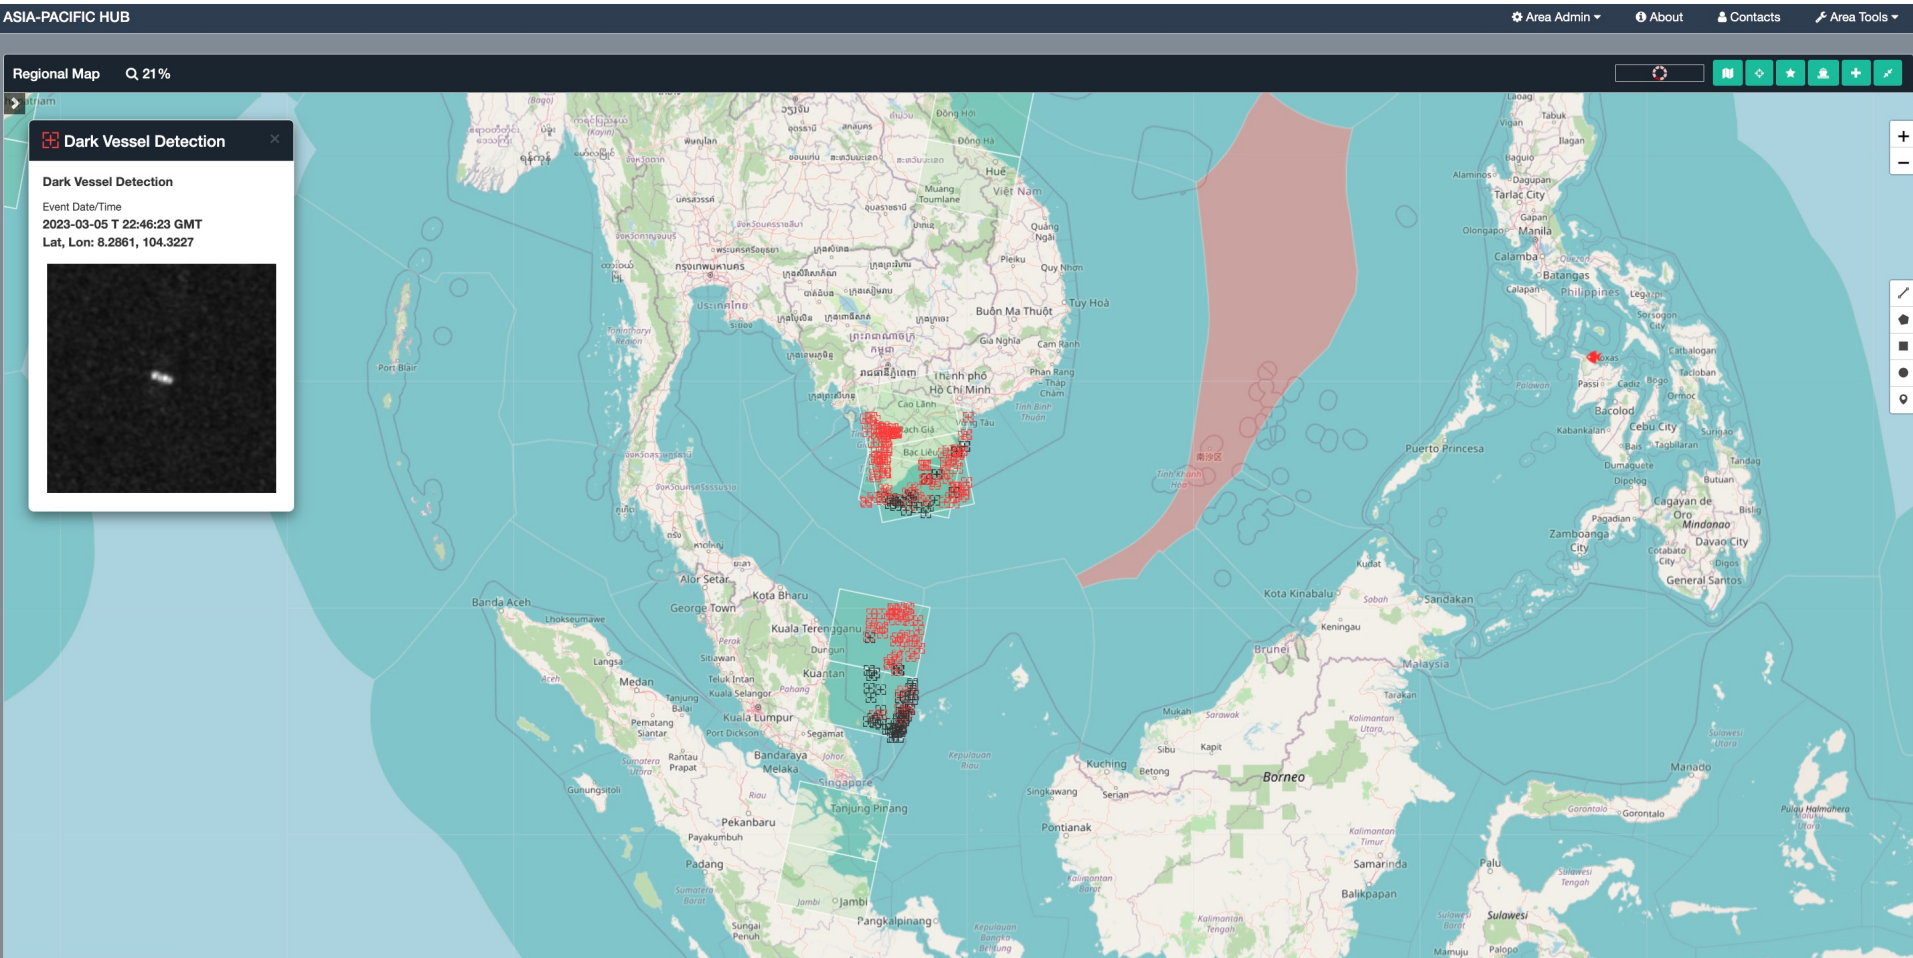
ASIA-PACIFIC HUB

Area Admin ▾ About Contacts Area Tools ▾

Regional Map 21%

Dark Vessel Detection ×

Dark Vessel Detection

Event Date/Time
2023-03-05 T 22:46:23 GMT
Lat, Lon: 8.2861, 104.3227

Huế
Việt Nam
Quảng Ngãi
Pleiku
Quy Nhơn
Tuy Hoà
Buôn Ma Thuột
Gia Nghĩa
Cam Ranh
Phan Rang Tháp Chàm
Thành phố Hồ Chí Minh
Cao Lãnh
Vũng Tàu
Bạc Liêu
Đồng Hới
Đông Hà
Muang Toumlane
Port Blair
Banda Aceh
Lhokseumawe
Langsa
Medan
Pematang Siantar
Tanjung Balai
Gunungsitoli
Alor Setar
George Town
Kota Bharu
Kuala Terengganu
Dungun
Kuantan
Sitiawan
Teluk Intan
Kuala Selangor
Kuala Lumpur
Port Dickson
Seremban
Bandaraya Melaka
Singapore
Tanjung Pinang
Pekanbaru
Payakumbuh
Padang
Jambi
Pangkalpinang
Sungai Penuh
Rantau Prapat
Laoag
Vigan
Tabuk
Ilagan
Baguio
Alaminos
Dagupan
Tarlac City
Gapan
Olongapo
Manila
Calamba
Batangas
Calapan
Philippines
Legazpi
Sorsogon City
Catbalogan
Roxas
Tacloban
Passi
Cadiz
Bogo
Ormoc
Bacolod
Cebu City
Kabankalan
Bais
Tagbilaran
Surigao
Dumaguete
Tandag
Dipolog
Butuan
Cagayan de Oro
Bislig
Pagadian
Mindanao
Zamboanga City
Davao City
Cotabato City
Digos
General Santos
Puerto Princesa
Palawan
Kota Kinabalu
Sabah
Sandakan
Kudat
Keningau
Brunei
Malaysia
Tarakan
Mukah
Sarawak
Bintulu
Sibu
Kapit
Kuching
Betong
Serian
Singkawang
Borneo
Pontianak
Samarinda
Balikpapan
Manado
Gorontalo
Palu
Sulawesi
Palopo
Mamuju
Pulau Halmahera
南沙区